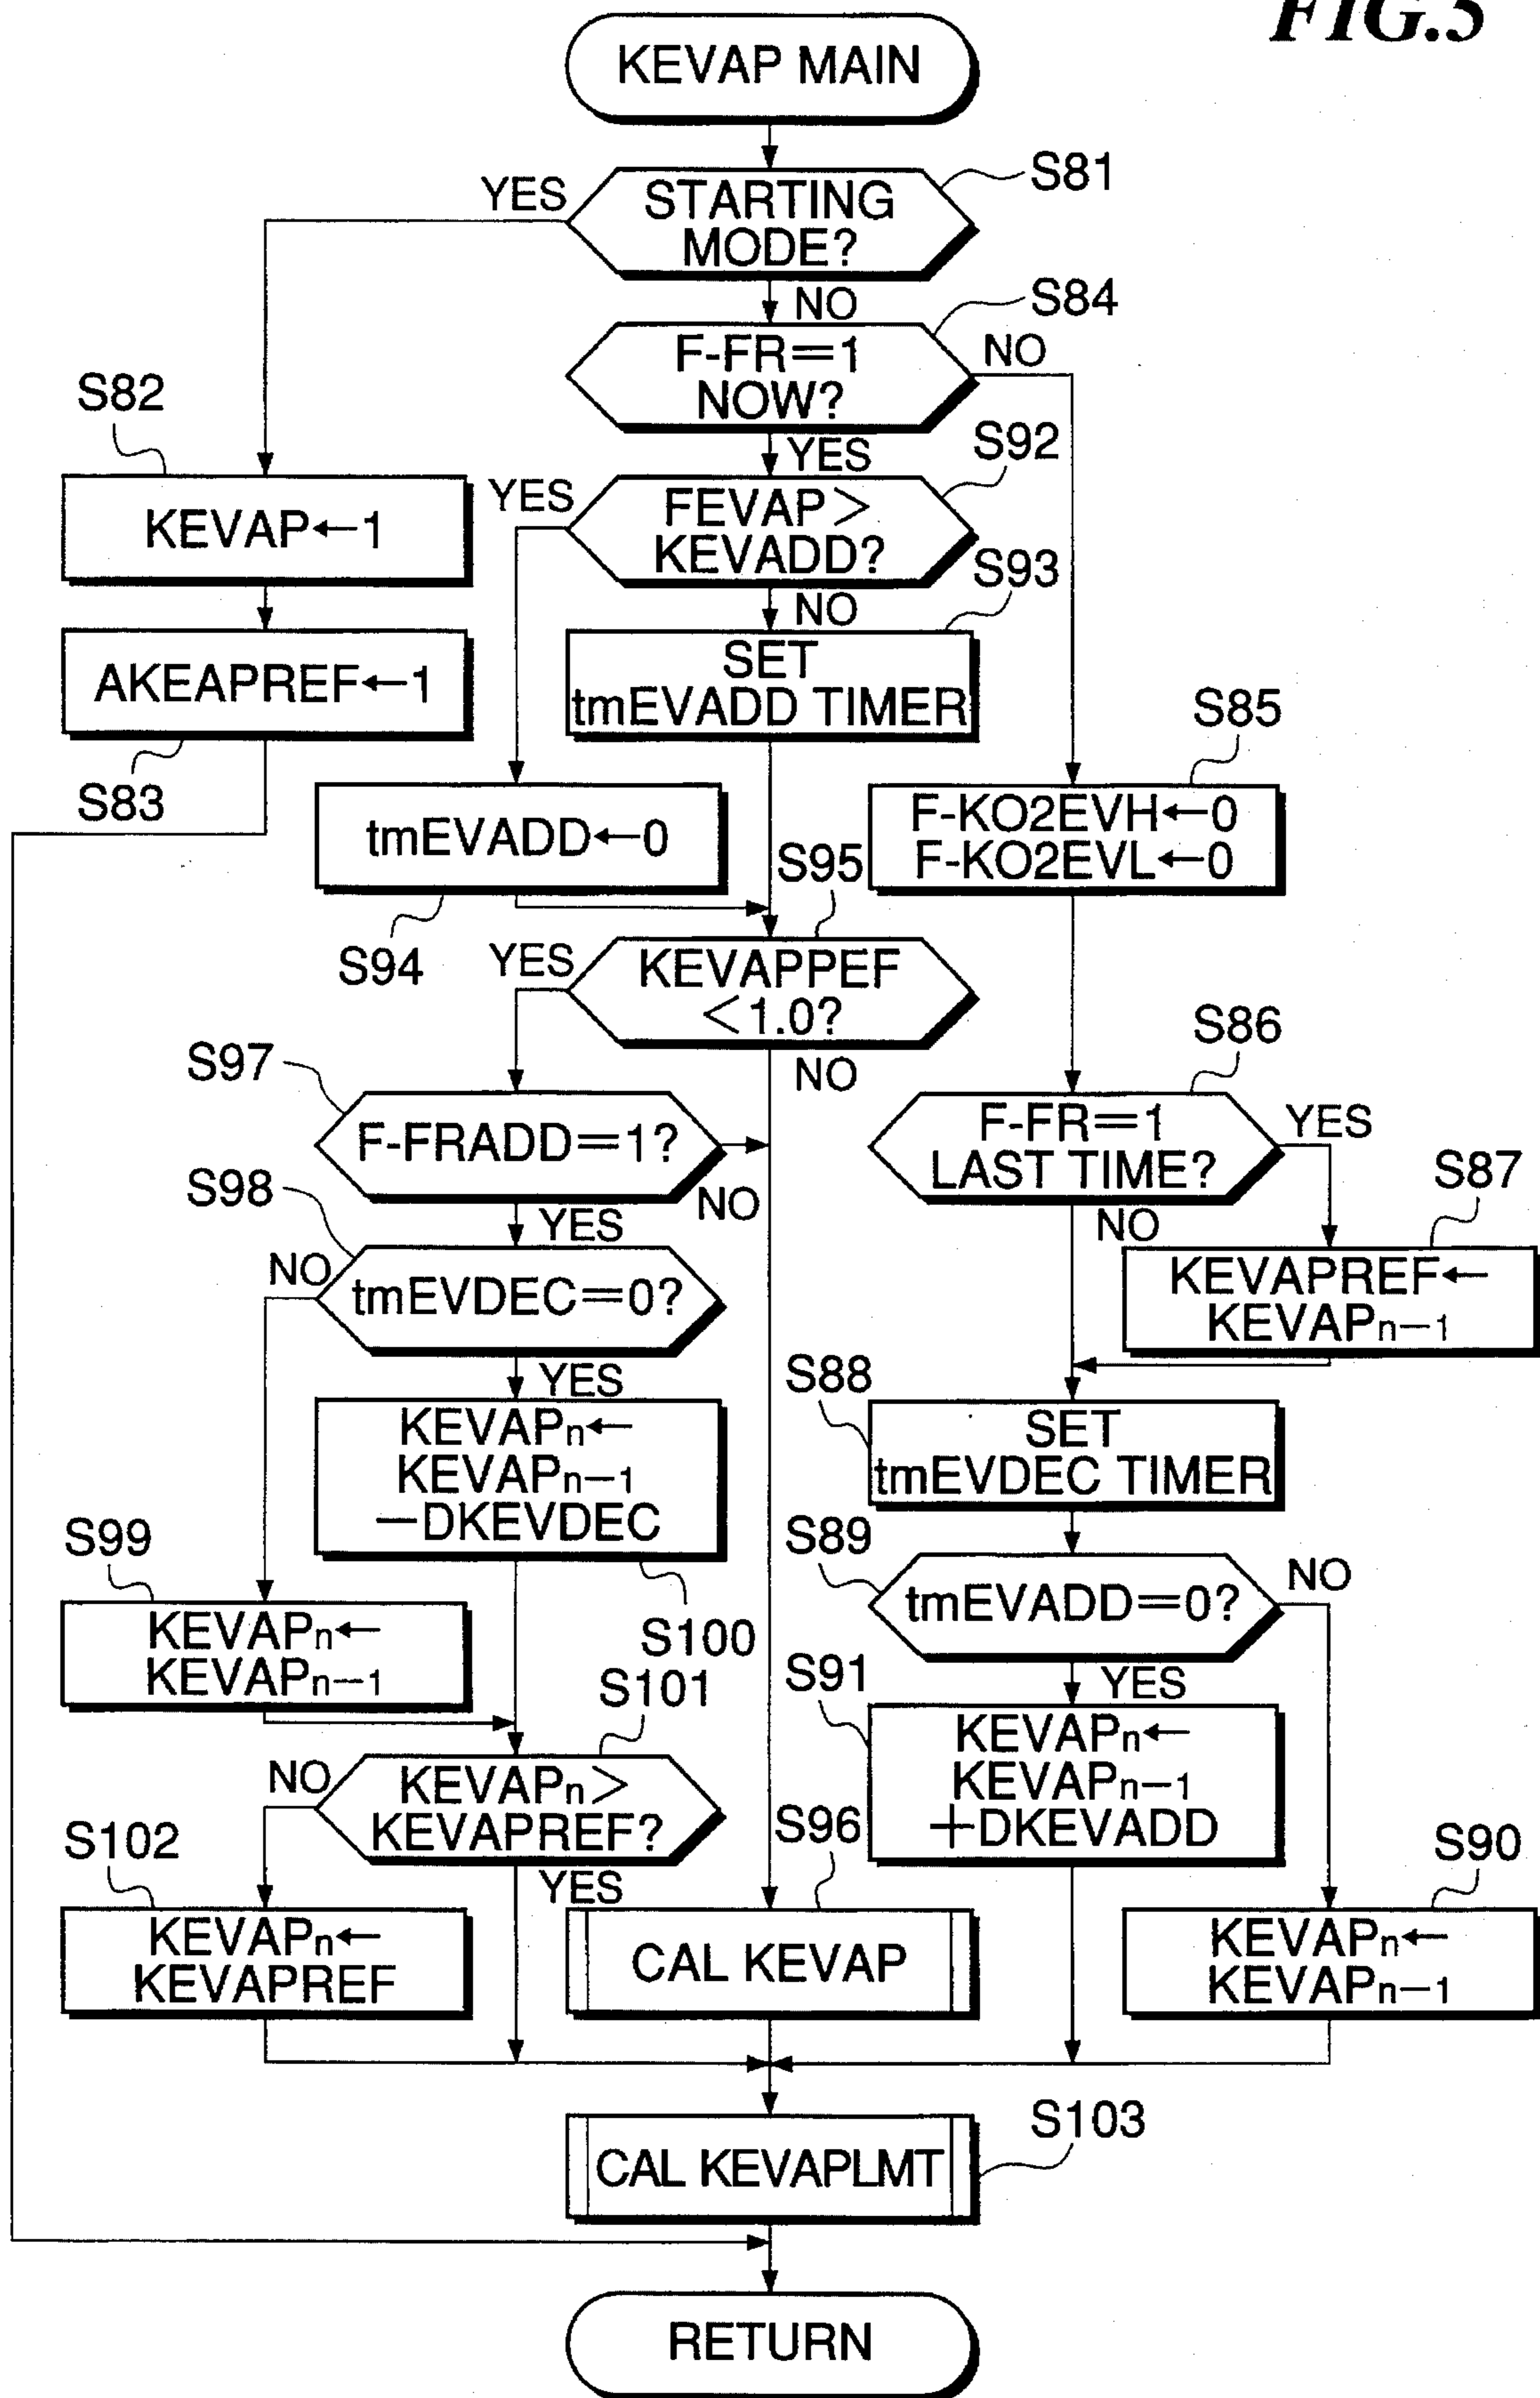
FIG.5

KEVAP MAIN

S81
STARTING MODE?
YES
NO

S84
F-FR=1 NOW?
NO
YES

S82
KEVAP←1

AKEAPREF←1
S83

S92
FEVAP > KEVADD?
YES
NO

S93
SET tmEVADD TIMER

tmEVADD←0
S94

S85
F-KO2EVH←0
F-KO2EVL←0

S95
KEVAPPEF <1.0?
YES
NO

S97
F-FRADD=1?
NO
YES

S86
F-FR=1 LAST TIME?
YES
NO

S87
KEVAPREF← KEVAP$_{n-1}$

S98
tmEVDEC=0?
NO
YES

KEVAP$_n$← KEVAP$_{n-1}$ −DKEVDEC
S100

S88
SET tmEVDEC TIMER

S89
tmEVADD=0?
NO
YES

S99
KEVAP$_n$← KEVAP$_{n-1}$

S91
KEVAP$_n$← KEVAP$_{n-1}$ +DKEVADD

S101
KEVAP$_n$> KEVAPREF?
NO
YES

S102
KEVAP$_n$← KEVAPREF

S96
CAL KEVAP

S90
KEVAP$_n$← KEVAP$_{n-1}$

S103
CAL KEVAPLMT

RETURN